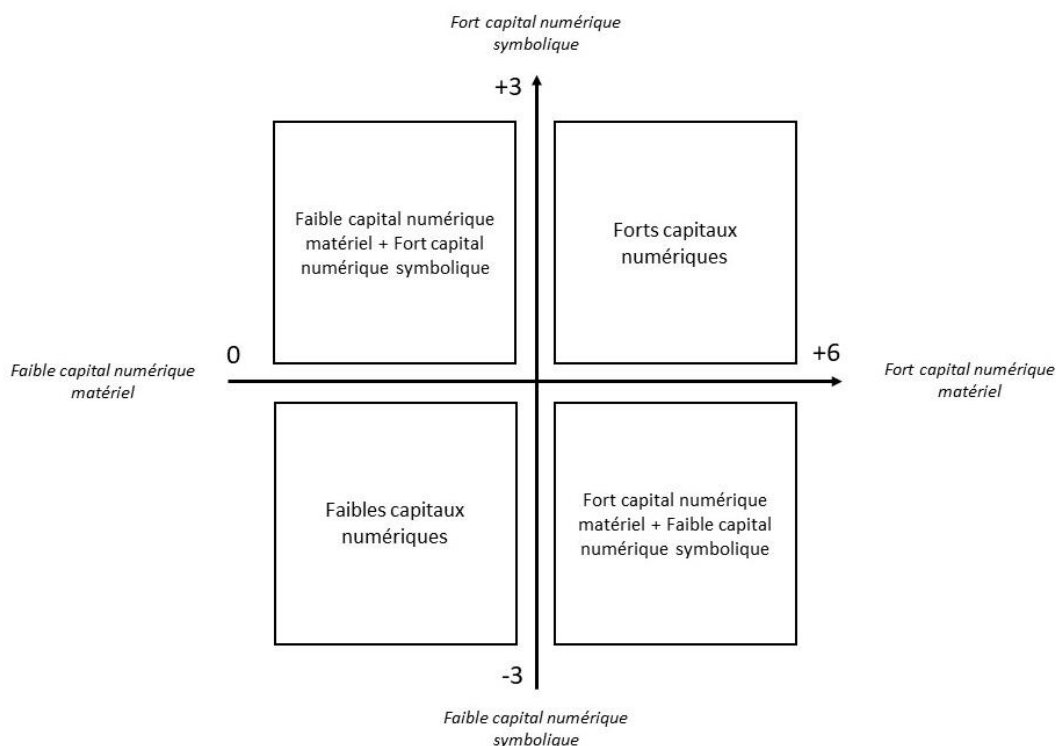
Fort capital numérique symbolique

+3

Faible capital numérique matériel + Fort capital numérique symbolique

Forts capitaux numériques

0

+6

Faible capital numérique matériel

Fort capital numérique matériel

Faibles capitaux numériques

Fort capital numérique matériel + Faible capital numérique symbolique

-3

Faible capital numérique symbolique